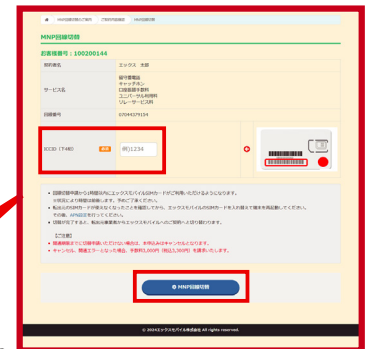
MNP回線切替

お客様番号：100200144

| 契約者名 | エックス 太郎 |
|---|---|
| サービス名 | 留守番電話<br>キャッチホン<br>口座振替手数料<br>ユニバーサル料等<br>リレーサービス料 |
| 回線番号 | 07044379154 |
| ICCID（下4桁） 必須 | 例)1234 |

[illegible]

【ご注意】

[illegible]

MNP回線切替

© 2024エックスモバイル株式会社 All rights reserved.